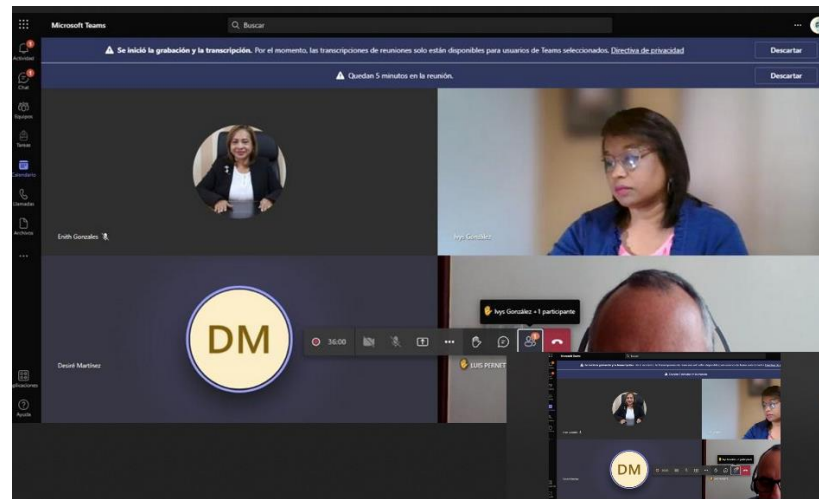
Microsoft Teams

Buscar

Actividad

Chat

Equipos

Tareas

Calendario

Llamadas

Archivos

...

Aplicaciones

Ayuda

**Se inició la grabación y la transcripción.** Por el momento, las transcripciones de reuniones solo están disponibles para usuarios de Teams seleccionados. Directiva de privacidad

Descartar

Quedan 5 minutos en la reunión.

Descartar

Enith Gonzalez

Ivys González

DM

Desiré Martínez

36:00

Ivys González +1 participante

LUIS PERNET

DM